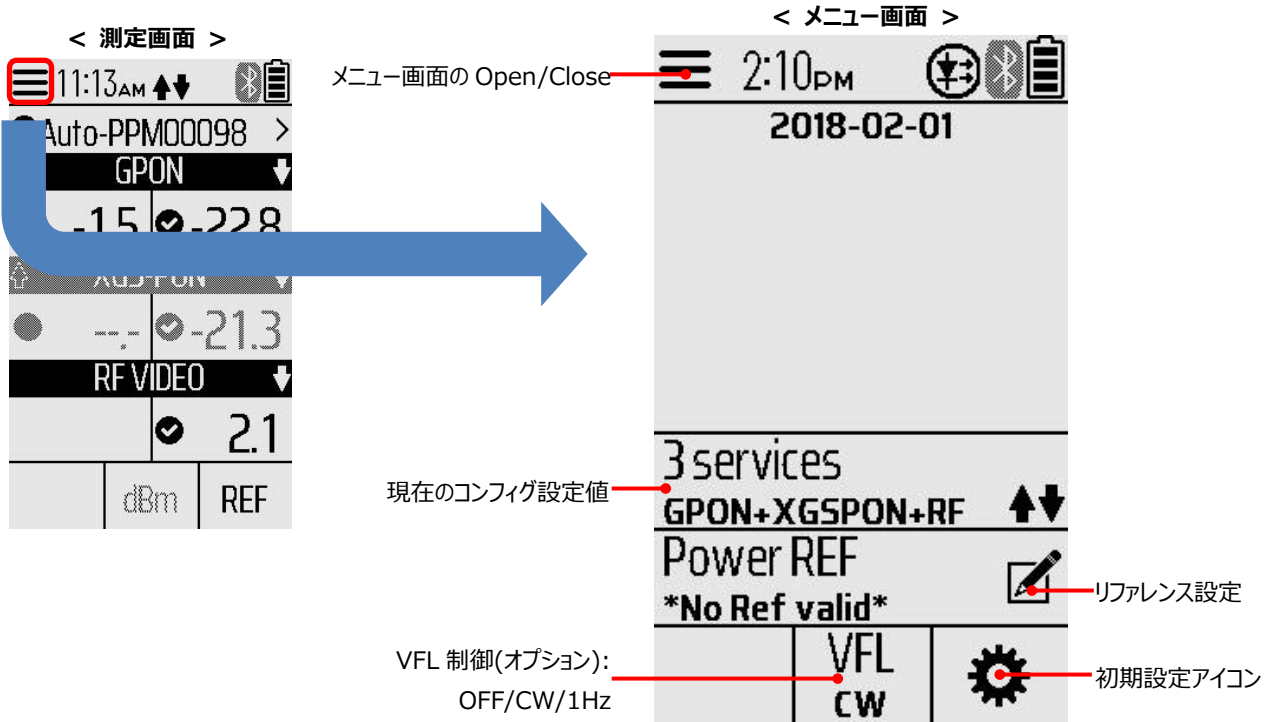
< 測定画面 >

11:13AM

Auto-PPM00098 >

GPON

-1.5 -22.8

XGS-PON

--.- -21.3

RF VIDEO

2.1

dBm REF

< メニュー画面 >

メニュー画面の Open/Close

2:10PM

2018-02-01

3 services

GPON+XGSPON+RF

現在のコンフィグ設定値

Power REF

*No Ref valid*

リファレンス設定

VFL

CW

VFL 制御(オプション): OFF/CW/1Hz

初期設定アイコン